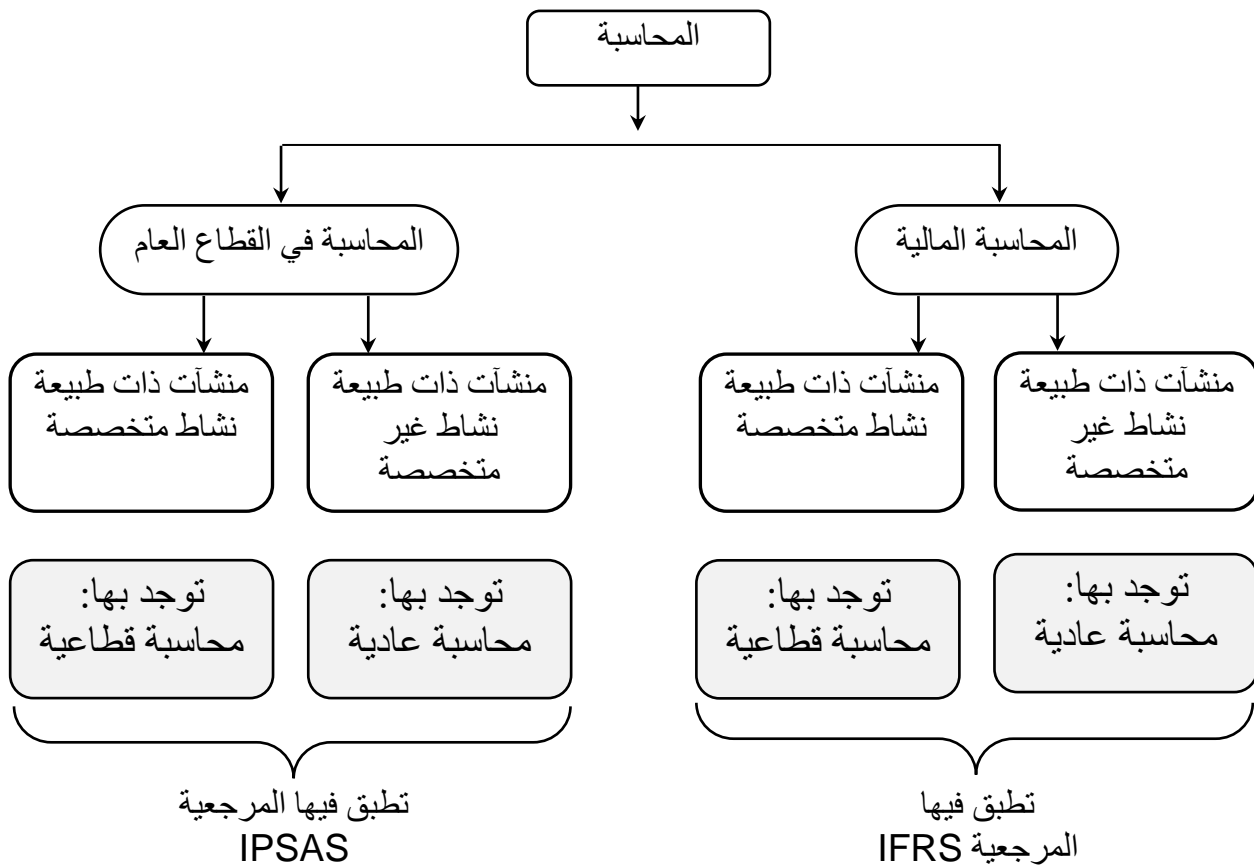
المحاسبة

المحاسبة المالية

المحاسبة في القطاع العام

منشآت ذات طبيعة نشاط غير متخصصة

منشآت ذات طبيعة نشاط متخصصة

منشآت ذات طبيعة نشاط غير متخصصة

منشآت ذات طبيعة نشاط متخصصة

توجد بها: محاسبة عادية

توجد بها: محاسبة قطاعية

توجد بها: محاسبة عادية

توجد بها: محاسبة قطاعية

تطبق فيها المرجعية IFRS

تطبق فيها المرجعية IPSAS